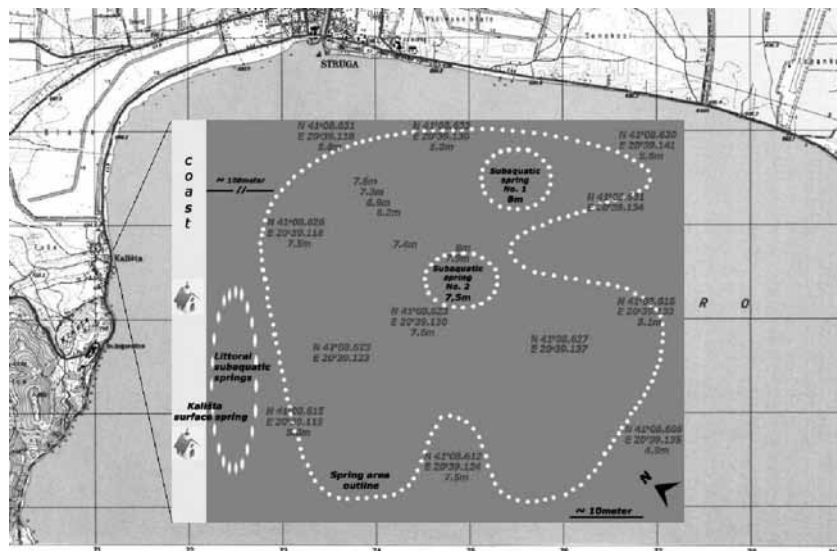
STRUGA

c o a s t

~ 100meter

N 41°08.621
E 20°39.118
8.8m

N 41°08.623
E 20°39.130
8.2m

N 41°08.630
E 20°39.141
5.6m

Subaquatic spring No. 1
8m

7.8m
7.3m
6.9m
6.2m

N 41°08.626
E 20°39.118
7.5m

N 41°08.631
E 20°39.134

7.4m

8m
7.8m

Subaquatic spring No. 2
7.5m

N 41°08.623
E 20°39.130
7.6m

N 41°08.615
E 20°39.133
5.1m

R O

Kališta

Littoral subaquatic springs

N 41°08.625
E 20°39.122

N 41°08.627
E 20°39.137

Kališta surface spring

N 41°08.617
E 20°39.115
5.8m

N 41°08.612
E 20°39.124
7.5m

N 41°08.608
E 20°39.135
4.9m

Spring area outline

N

~ 10meter